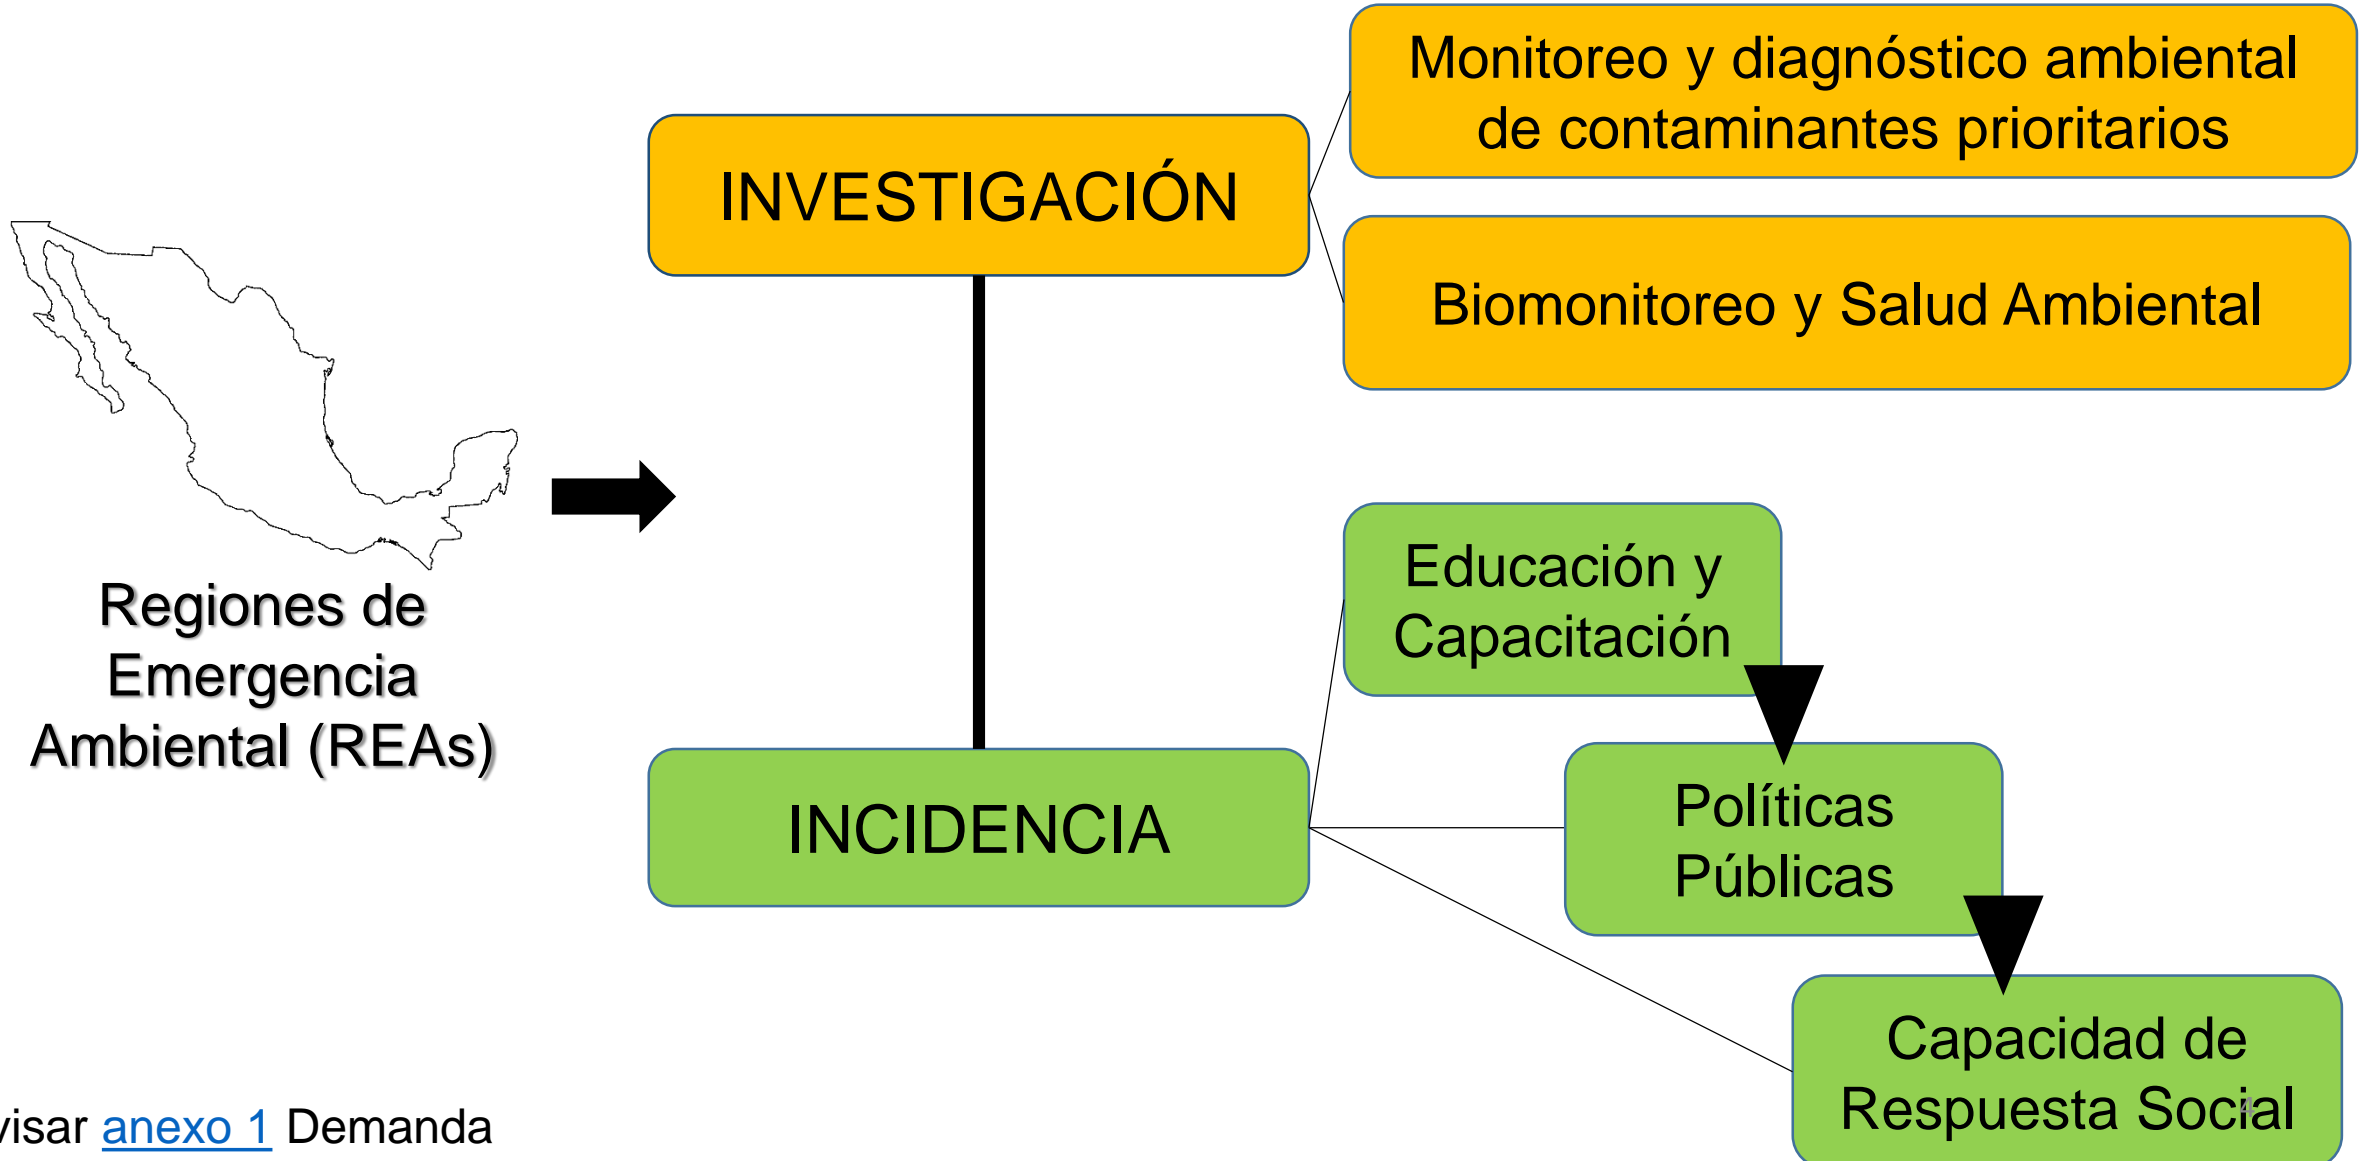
Regiones de Emergencia Ambiental (REAs)

INVESTIGACIÓN

Monitoreo y diagnóstico ambiental de contaminantes prioritarios

Biomonitoreo y Salud Ambiental

INCIDENCIA

Educación y Capacitación

Políticas Públicas

Capacidad de Respuesta Social

visar anexo 1 Demanda